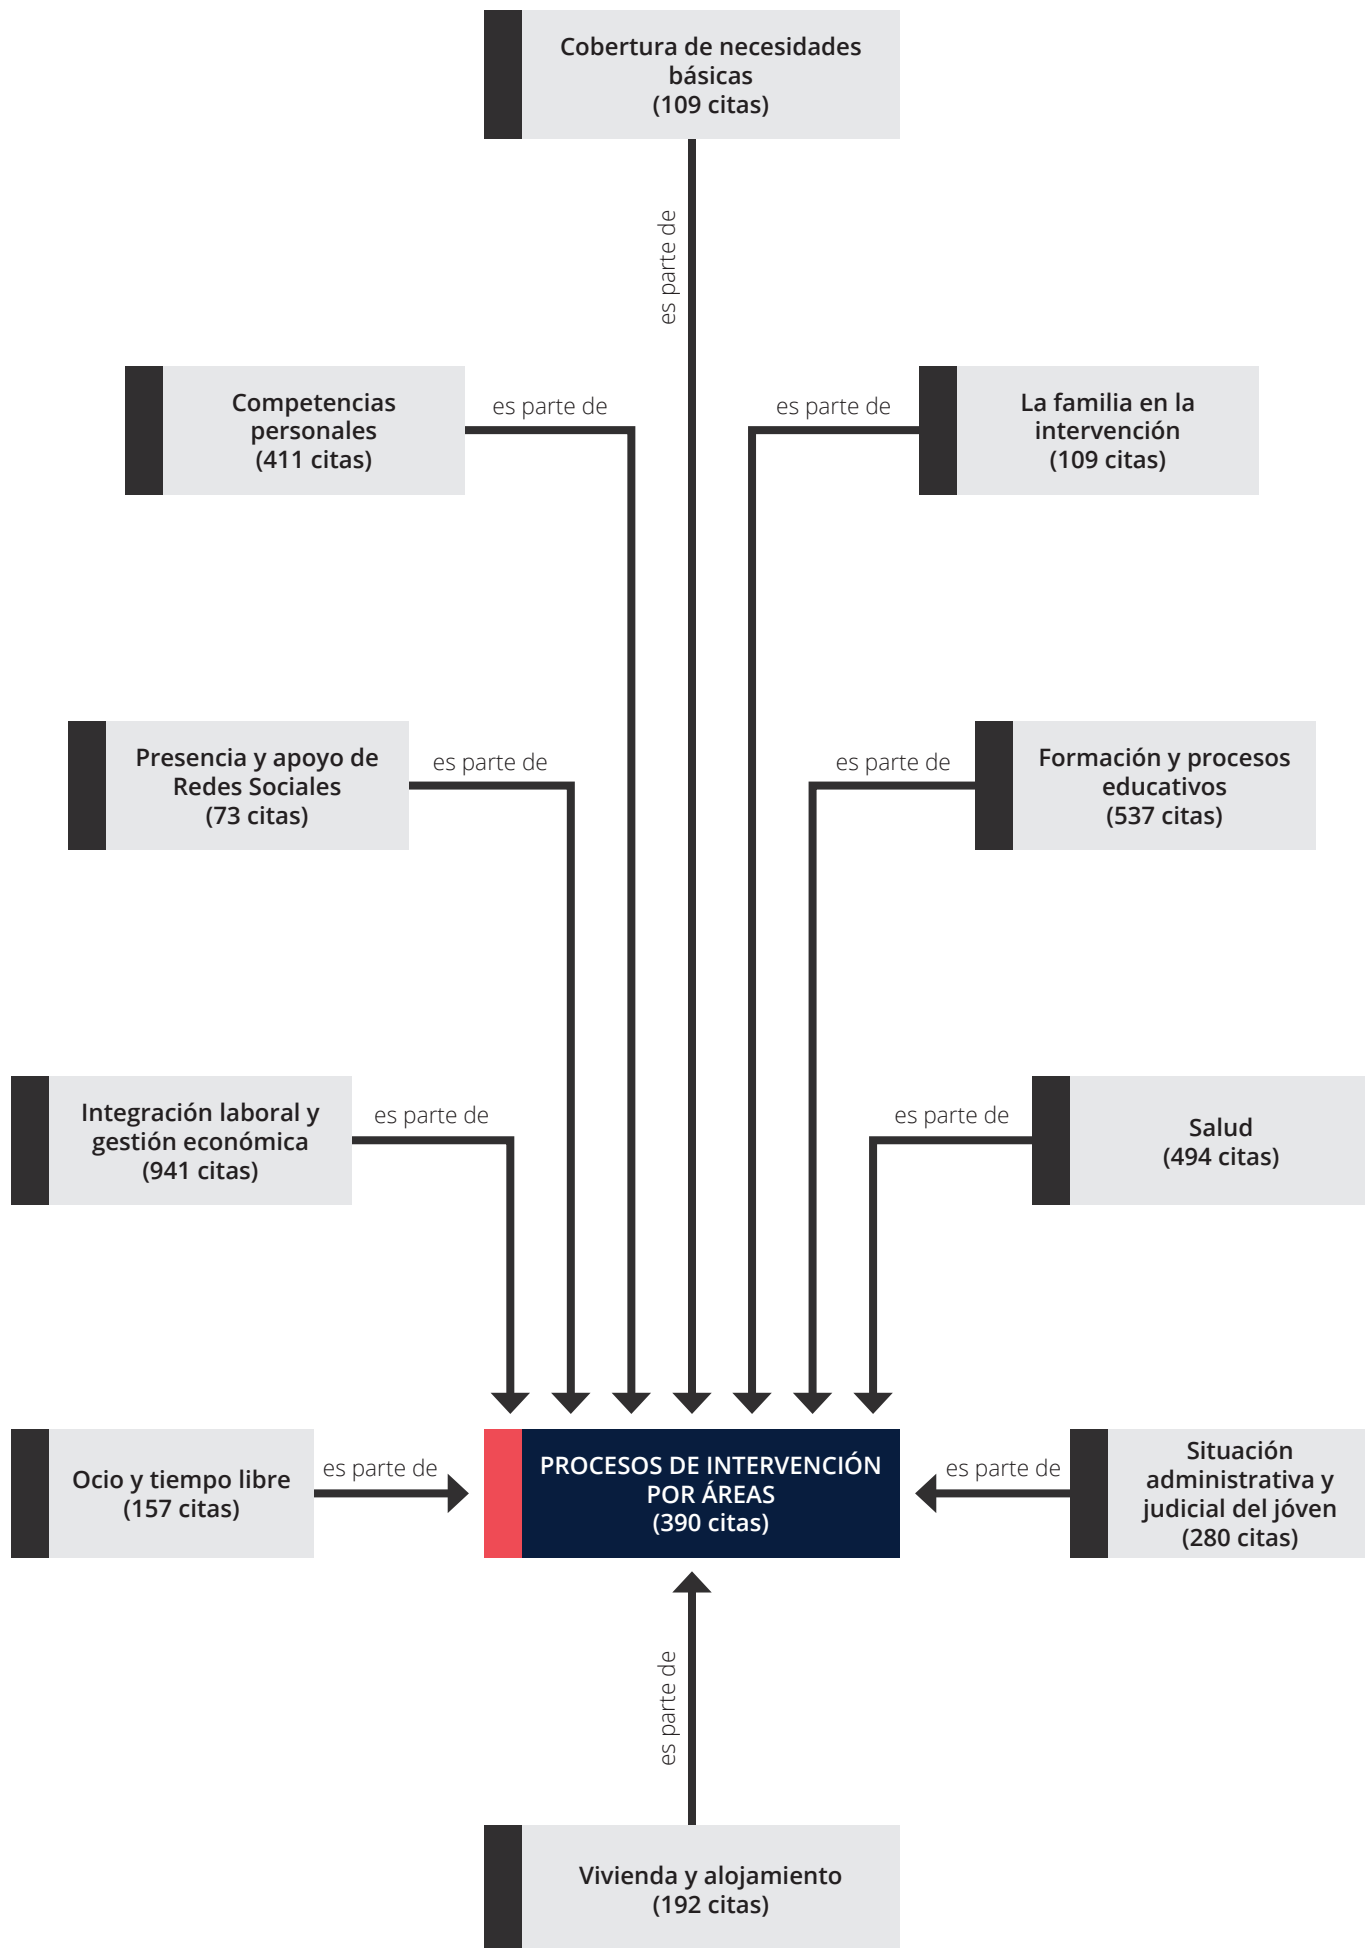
Cobertura de necesidades básicas
(109 citas)

es parte de

Competencias personales
(411 citas)

es parte de

es parte de

La familia en la intervención
(109 citas)

Presencia y apoyo de Redes Sociales
(73 citas)

es parte de

es parte de

Formación y procesos educativos
(537 citas)

Integración laboral y gestión económica
(941 citas)

es parte de

es parte de

Salud
(494 citas)

Ocio y tiempo libre
(157 citas)

es parte de

PROCESOS DE INTERVENCIÓN POR ÁREAS
(390 citas)

es parte de

Situación administrativa y judicial del jóven
(280 citas)

es parte de

Vivienda y alojamiento
(192 citas)